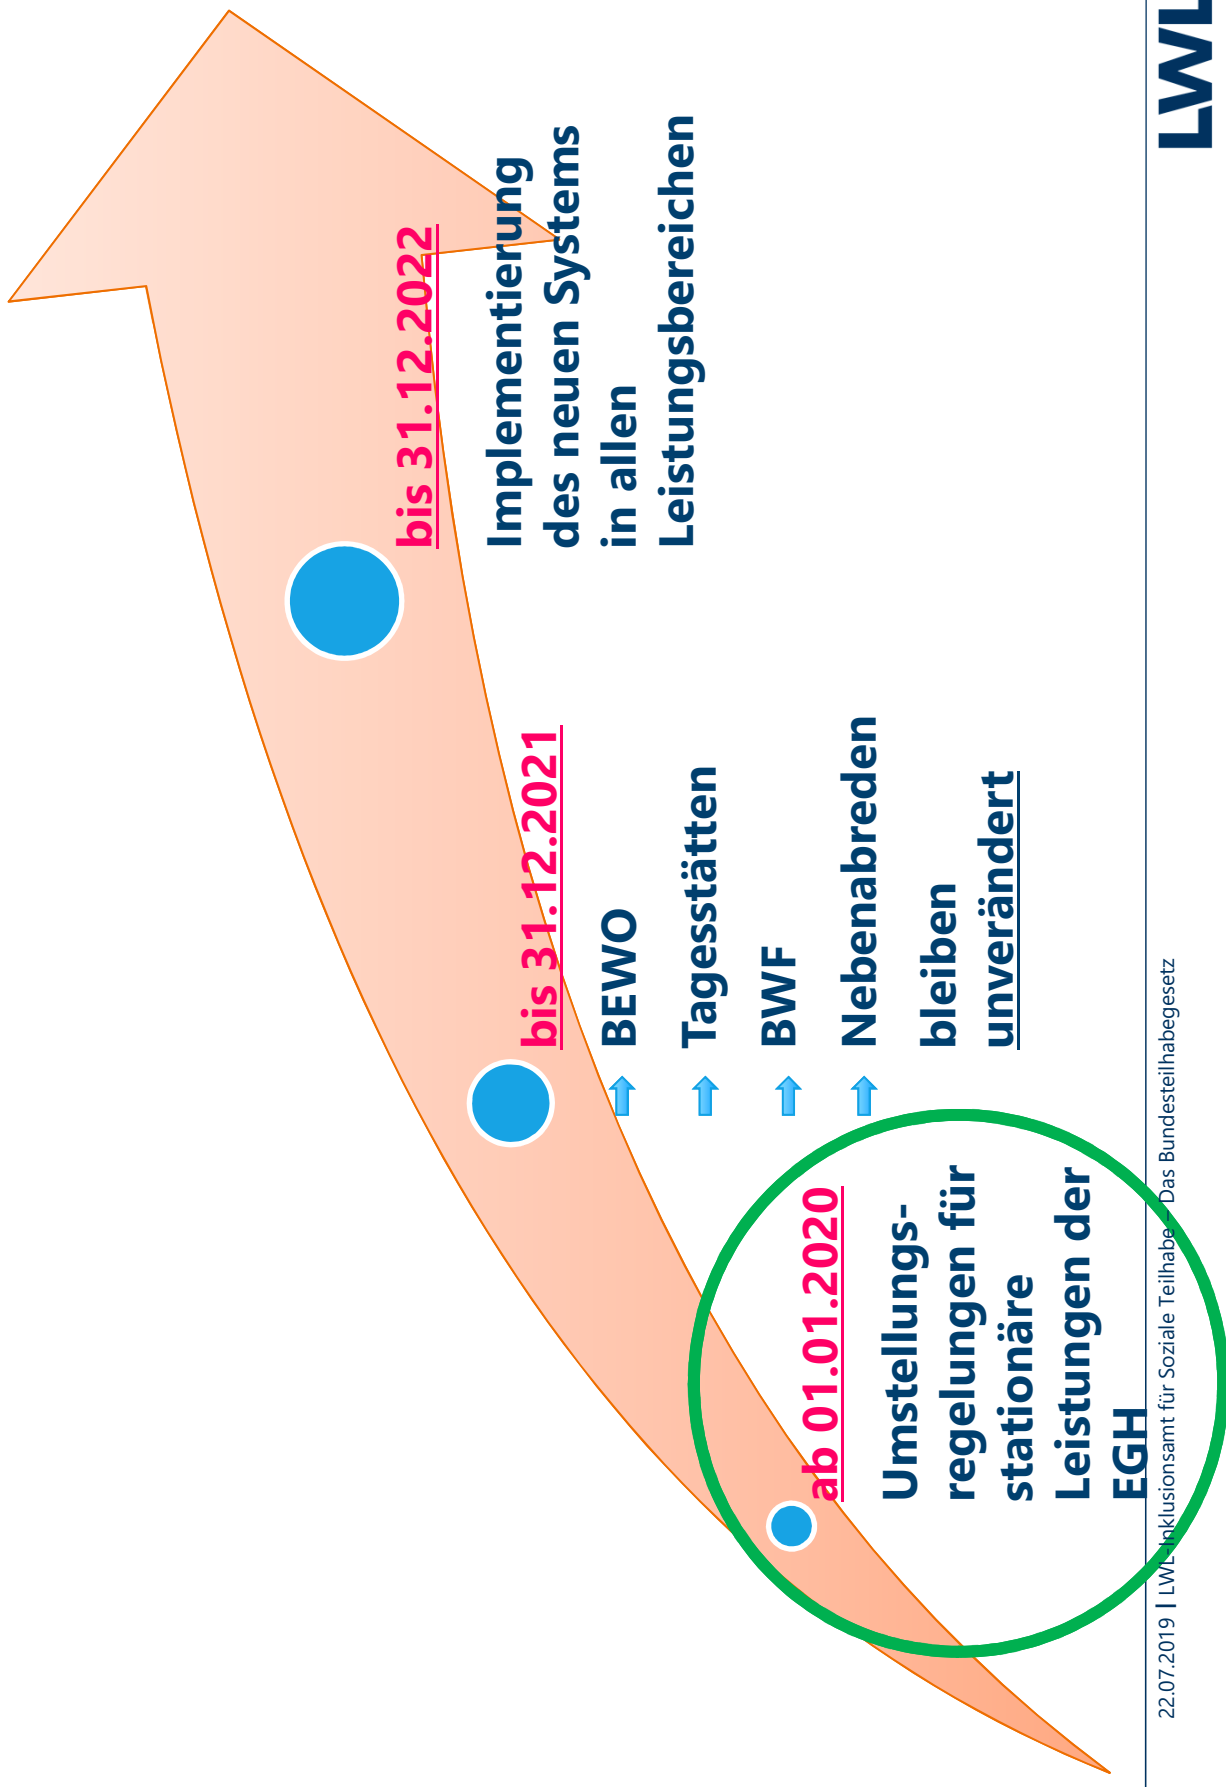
ab 01.01.2020

Umstellungsregelungen für stationäre Leistungen der EGH

bis 31.12.2021

BEWO
Tagesstätten
BWF
Nebenabreden
bleiben unverändert

bis 31.12.2022

Implementierung des neuen Systems in allen Leistungsbereichen

22.07.2019 | LWL-Inklusionsamt für Soziale Teilhabe – Das Bundesteilhabegesetz

LWL